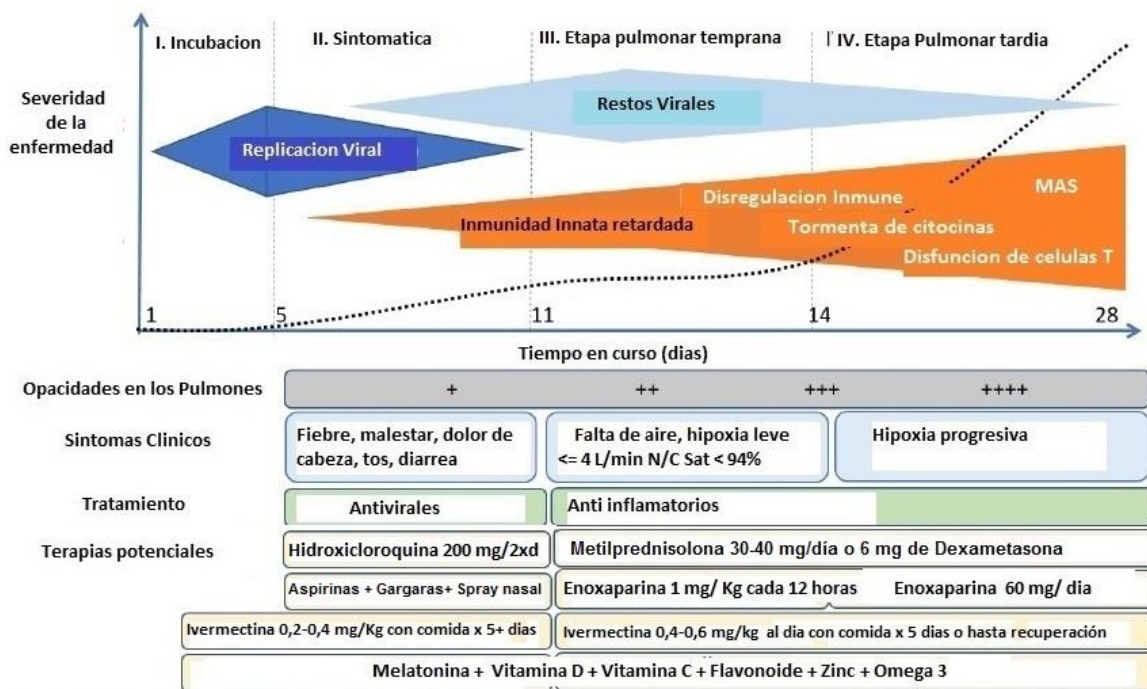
I. Incubacion | II. Sintomatica | III. Etapa pulmonar temprana | IV. Etapa Pulmonar tardia

Severidad de la enfermedad

Restos Virales

Replicacion Viral

Disregulacion Inmune

MAS

Inmunidad Innata retardada

Tormenta de citocinas

Disfuncion de celulas T

1 5 11 14 28

Tiempo en curso (dias)

Opacidades en los Pulmones | + | ++ | +++ | ++++

Sintomas Clinicos | Fiebre, malestar, dolor de cabeza, tos, diarrea | Falta de aire, hipoxia leve <= 4 L/min N/C Sat < 94% | Hipoxia progresiva

Tratamiento | Antivirales | Anti inflamatorios

Terapias potenciales | Hidroxicloroquina 200 mg/2xd | Metilprednisolona 30-40 mg/día o 6 mg de Dexametasona

Aspirinas + Gargaras+ Spray nasal | Enoxaparina 1 mg/ Kg cada 12 horas | Enoxaparina 60 mg/ dia

Ivermectina 0,2-0,4 mg/Kg con comida x 5+ dias | Ivermectina 0,4-0,6 mg/kg al dia con comida x 5 dias o hasta recuperación

Melatonina + Vitamina D + Vitamina C + Flavonoide + Zinc + Omega 3